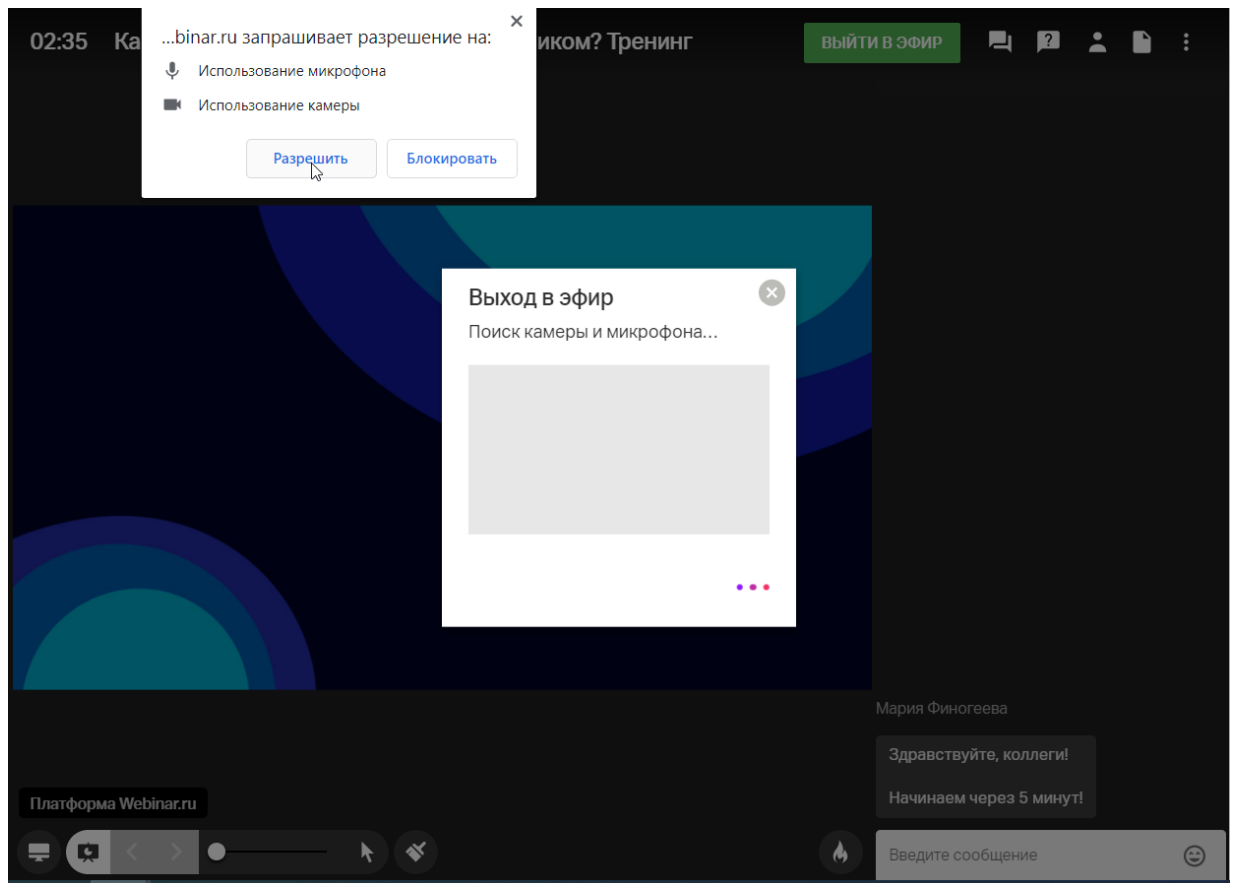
02:35 Ка

...binar.ru запрашивает разрешение на:
Использование микрофона
Использование камеры
Разрешить
Блокировать

иком? Тренинг

ВЫЙТИ В ЭФИР

Выход в эфир
Поиск камеры и микрофона...

Мария Финогеева
Здравствуйте, коллеги!

Начинаем через 5 минут!

Платформа Webinar.ru

Введите сообщение